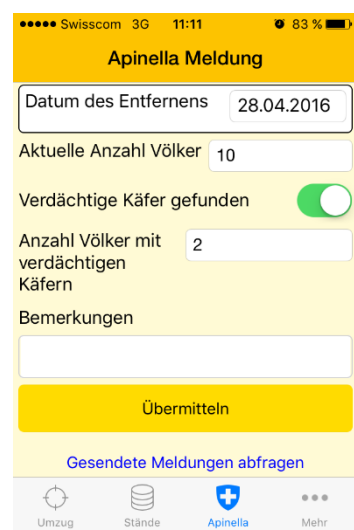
••••• Swisscom 3G 11:11 83 %

Apinella Meldung

Datum des Entfernens 28.04.2016

Aktuelle Anzahl Völker 10

Verdächtige Käfer gefunden

Anzahl Völker mit verdächtigen Käfern 2

Bemerkungen

Übermitteln

Gesendete Meldungen abfragen

Umzug Stände Apinella Mehr